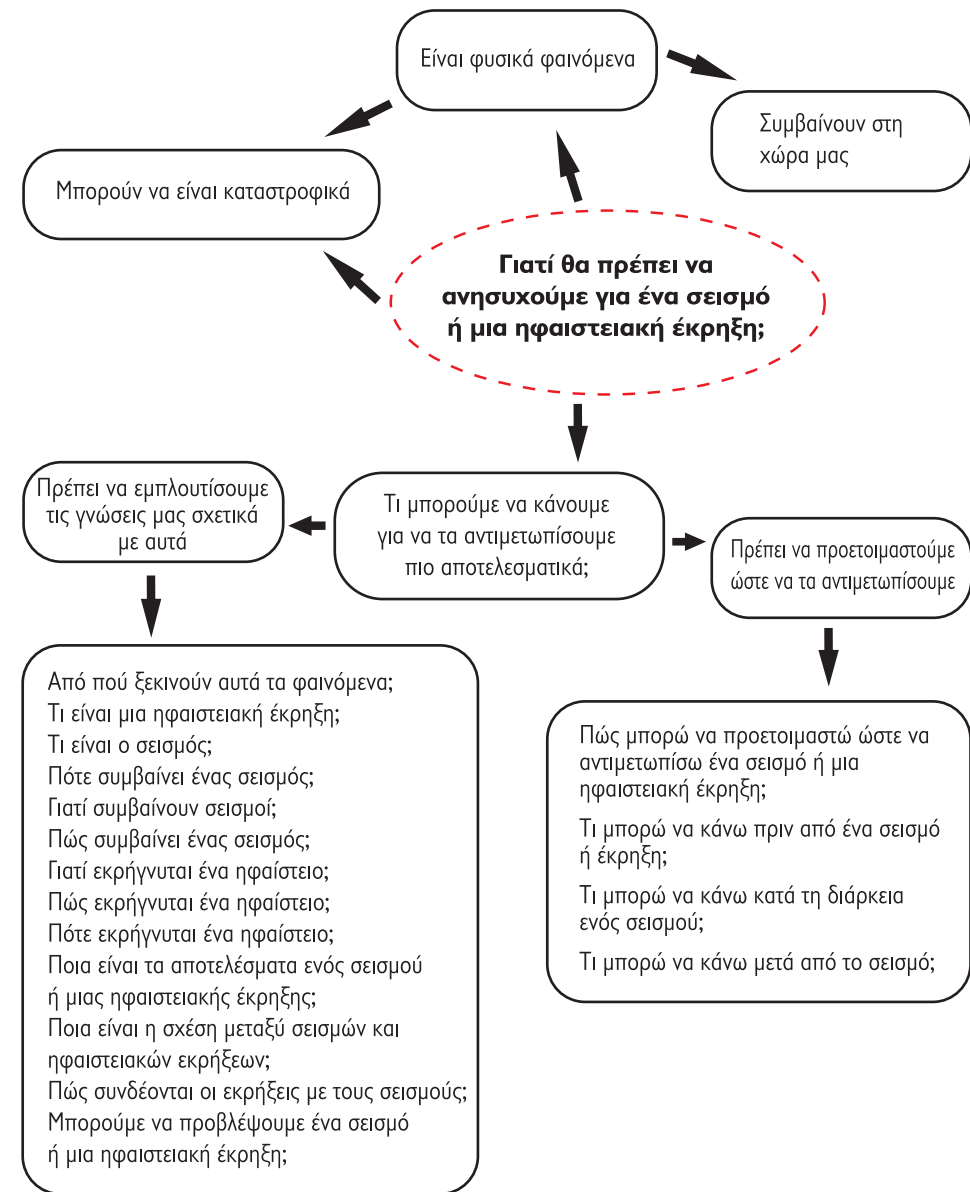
Είναι φυσικά φαινόμενα

Συμβαίνουν στη χώρα μας

Μπορούν να είναι καταστροφικά

**Γιατί θα πρέπει να ανησυχούμε για ένα σεισμό ή μια ηφαιστειακή έκρηξη;**

Πρέπει να εμπλουτίσουμε τις γνώσεις μας σχετικά με αυτά

Τι μπορούμε να κάνουμε για να τα αντιμετωπίσουμε πιο αποτελεσματικά;

Πρέπει να προετοιμαστούμε ώστε να τα αντιμετωπίσουμε

Από πού ξεκινούν αυτά τα φαινόμενα;
Τι είναι μια ηφαιστειακή έκρηξη;
Τι είναι ο σεισμός;
Πότε συμβαίνει ένας σεισμός;
Γιατί συμβαίνουν σεισμοί;
Πώς συμβαίνει ένας σεισμός;
Γιατί εκρήγνυται ένα ηφαίστειο;
Πώς εκρήγνυται ένα ηφαίστειο;
Πότε εκρήγνυται ένα ηφαίστειο;
Ποια είναι τα αποτελέσματα ενός σεισμού ή μιας ηφαιστειακής έκρηξης;
Ποια είναι η σχέση μεταξύ σεισμών και ηφαιστειακών εκρήξεων;
Πώς συνδέονται οι εκρήξεις με τους σεισμούς;
Μπορούμε να προβλέψουμε ένα σεισμό ή μια ηφαιστειακή έκρηξη;

Πώς μπορώ να προετοιμαστώ ώστε να αντιμετωπίσω ένα σεισμό ή μια ηφαιστειακή έκρηξη;

Τι μπορώ να κάνω πριν από ένα σεισμό ή έκρηξη;

Τι μπορώ να κάνω κατά τη διάρκεια ενός σεισμού;

Τι μπορώ να κάνω μετά από το σεισμό;